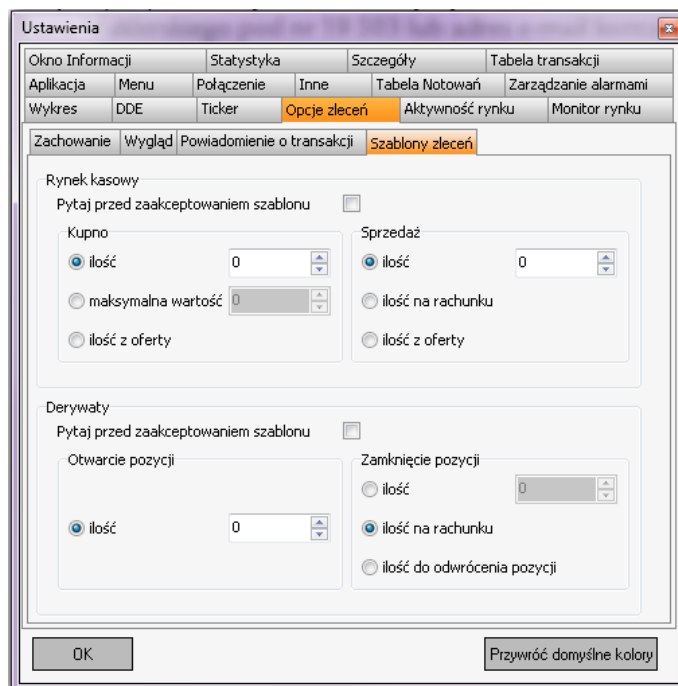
Ustawienia

Okno Informacji | Statystyka | Szczegóły | Tabela transakcji
Aplikacja | Menu | Połączenie | Inne | Tabela Notowań | Zarządzanie alarmami
Wykres | DDE | Ticker | Opcje zleceń | Aktywność rynku | Monitor rynku

Zachowanie | Wygląd | Powiadomienie o transakcji | Szablony zleceń

Rynek kasowy
Pytaj przed zaakceptowaniem szablonu

Kupno
ilość 0
maksymalna wartość 0
ilość z oferty

Sprzedaż
ilość 0
ilość na rachunku
ilość z oferty

Derywaty
Pytaj przed zaakceptowaniem szablonu

Otwarcie pozycji
ilość 0

Zamknięcie pozycji
ilość 0
ilość na rachunku
ilość do odwrócenia pozycji

OK
Przywróć domyślne kolory